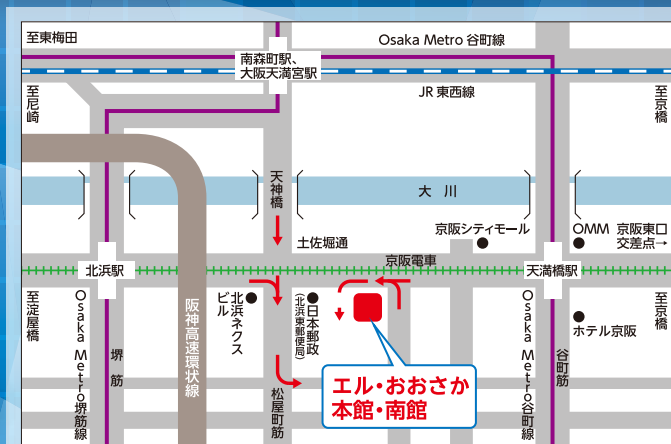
至東梅田

Osaka Metro 谷町線

南森町駅、
大阪天満宮駅

JR 東西線

至尼崎

至京橋

天神橋

大川

京阪シティモール

OMM

京阪東口
交差点

土佐堀通

京阪電車

北浜駅

天満橋駅

至淀屋橋

Osaka Metro 堺筋線

堺筋

阪神高速環状線

北浜ネクスビル

日本郵政
(北浜東郵便局)

松屋町筋

エル・おおさか
本館・南館

Osaka Metro 谷町線

谷町筋

ホテル京阪

至京橋